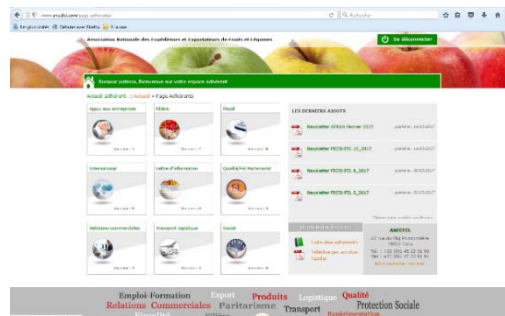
www.anefel.com/page-adherent

Association Nationale des Expéditeurs et Exportateurs de Fruits et Légumes

Se déconnecter

Bonjour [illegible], Bienvenue sur votre espace adhérent

Accueil adhérent :: Accueil > Page Adhérents

Appui aux entreprises

Filière

Fiscal

International

Lettre d'information

Qualité/Environnement

Relations commerciales

Transport logistique

Social

LES DERNIERS AJOUTS

Newsletter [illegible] 2017

Newsletter FICUS-FEL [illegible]_2017

Newsletter FICUS-FEL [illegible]_2017

Newsletter FICUS-FEL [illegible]_2017

Newsletter FICUS-FEL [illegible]_2017

ANEEFEL

Liste des adhérents

Télécharger un bon spécifique

Emploi-Formation Export Produits Logistique Qualité
Relations Commerciales Paritarisme Transport Protection Sociale